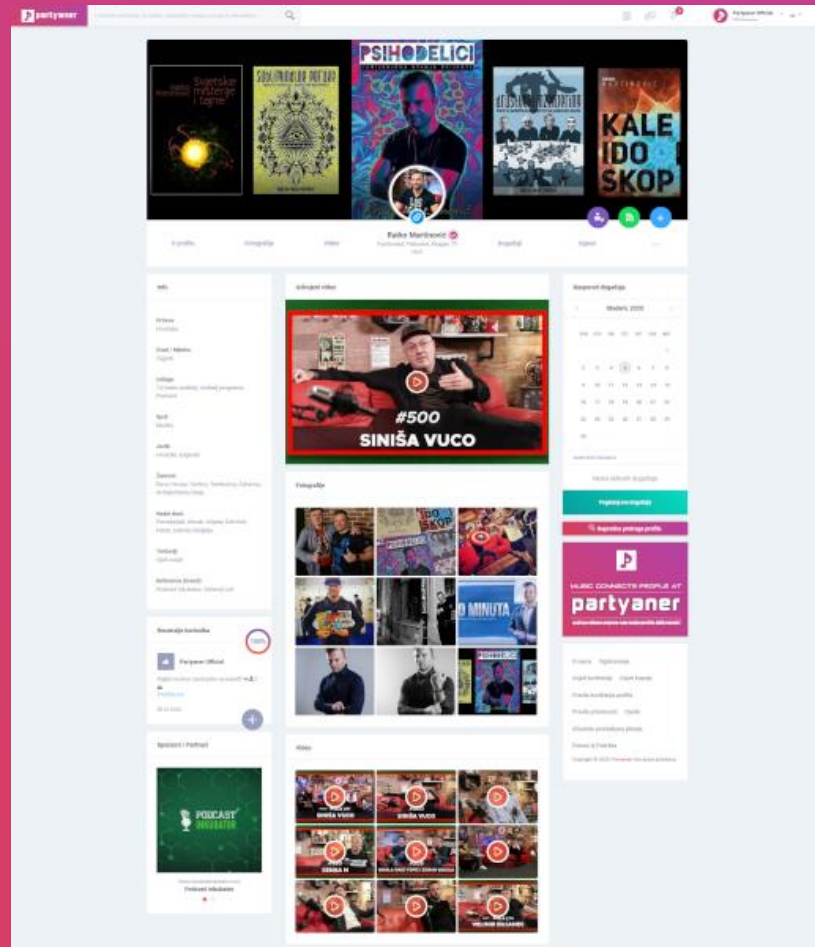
partyaner

Partyaner Official

Svjetske misterije i tajne

PSIHODELICI

KALE IDO SKOP

O profilu

Fotografije

Video

Ratko Martinović

Događaji

Grupe

Info

Izdvojeni video

#500

SINIŠA VUCO

Nadolazeći događaji

Studeni, 2020

Fotografije

O MINUTA

Preporuke korisnika

100%

Partyaner Official

Sponzori / Partneri

PODCAST INKUBATOR

Podcast Inkubator

Video

SINIŠA VUCO

SINIŠA VUCO

SENIDA H.

partyaner

MUSIC CONNECTS PEOPLE AT

partyaner